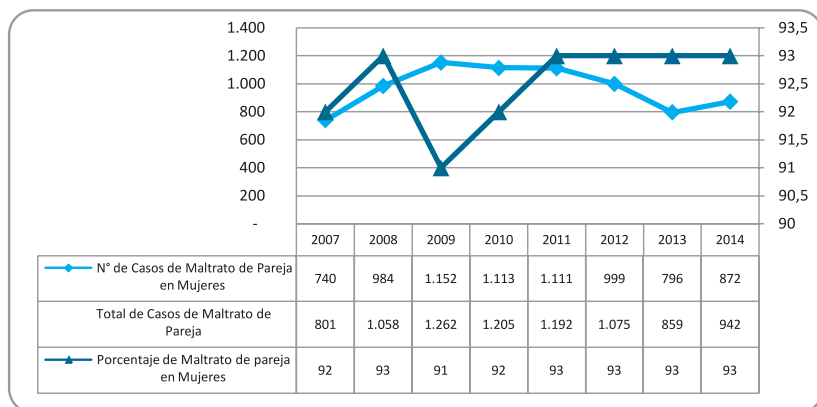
1.400
1.200
1.000
800
600
400
200
-

93,5
93
92,5
92
91,5
91
90,5
90

| | 2007 | 2008 | 2009 | 2010 | 2011 | 2012 | 2013 | 2014 |
|---|---|---|---|---|---|---|---|---|
| N° de Casos de Maltrato de Pareja en Mujeres | 740 | 984 | 1.152 | 1.113 | 1.111 | 999 | 796 | 872 |
| Total de Casos de Maltrato de Pareja | 801 | 1.058 | 1.262 | 1.205 | 1.192 | 1.075 | 859 | 942 |
| Porcentaje de Maltrato de pareja en Mujeres | 92 | 93 | 91 | 92 | 93 | 93 | 93 | 93 |